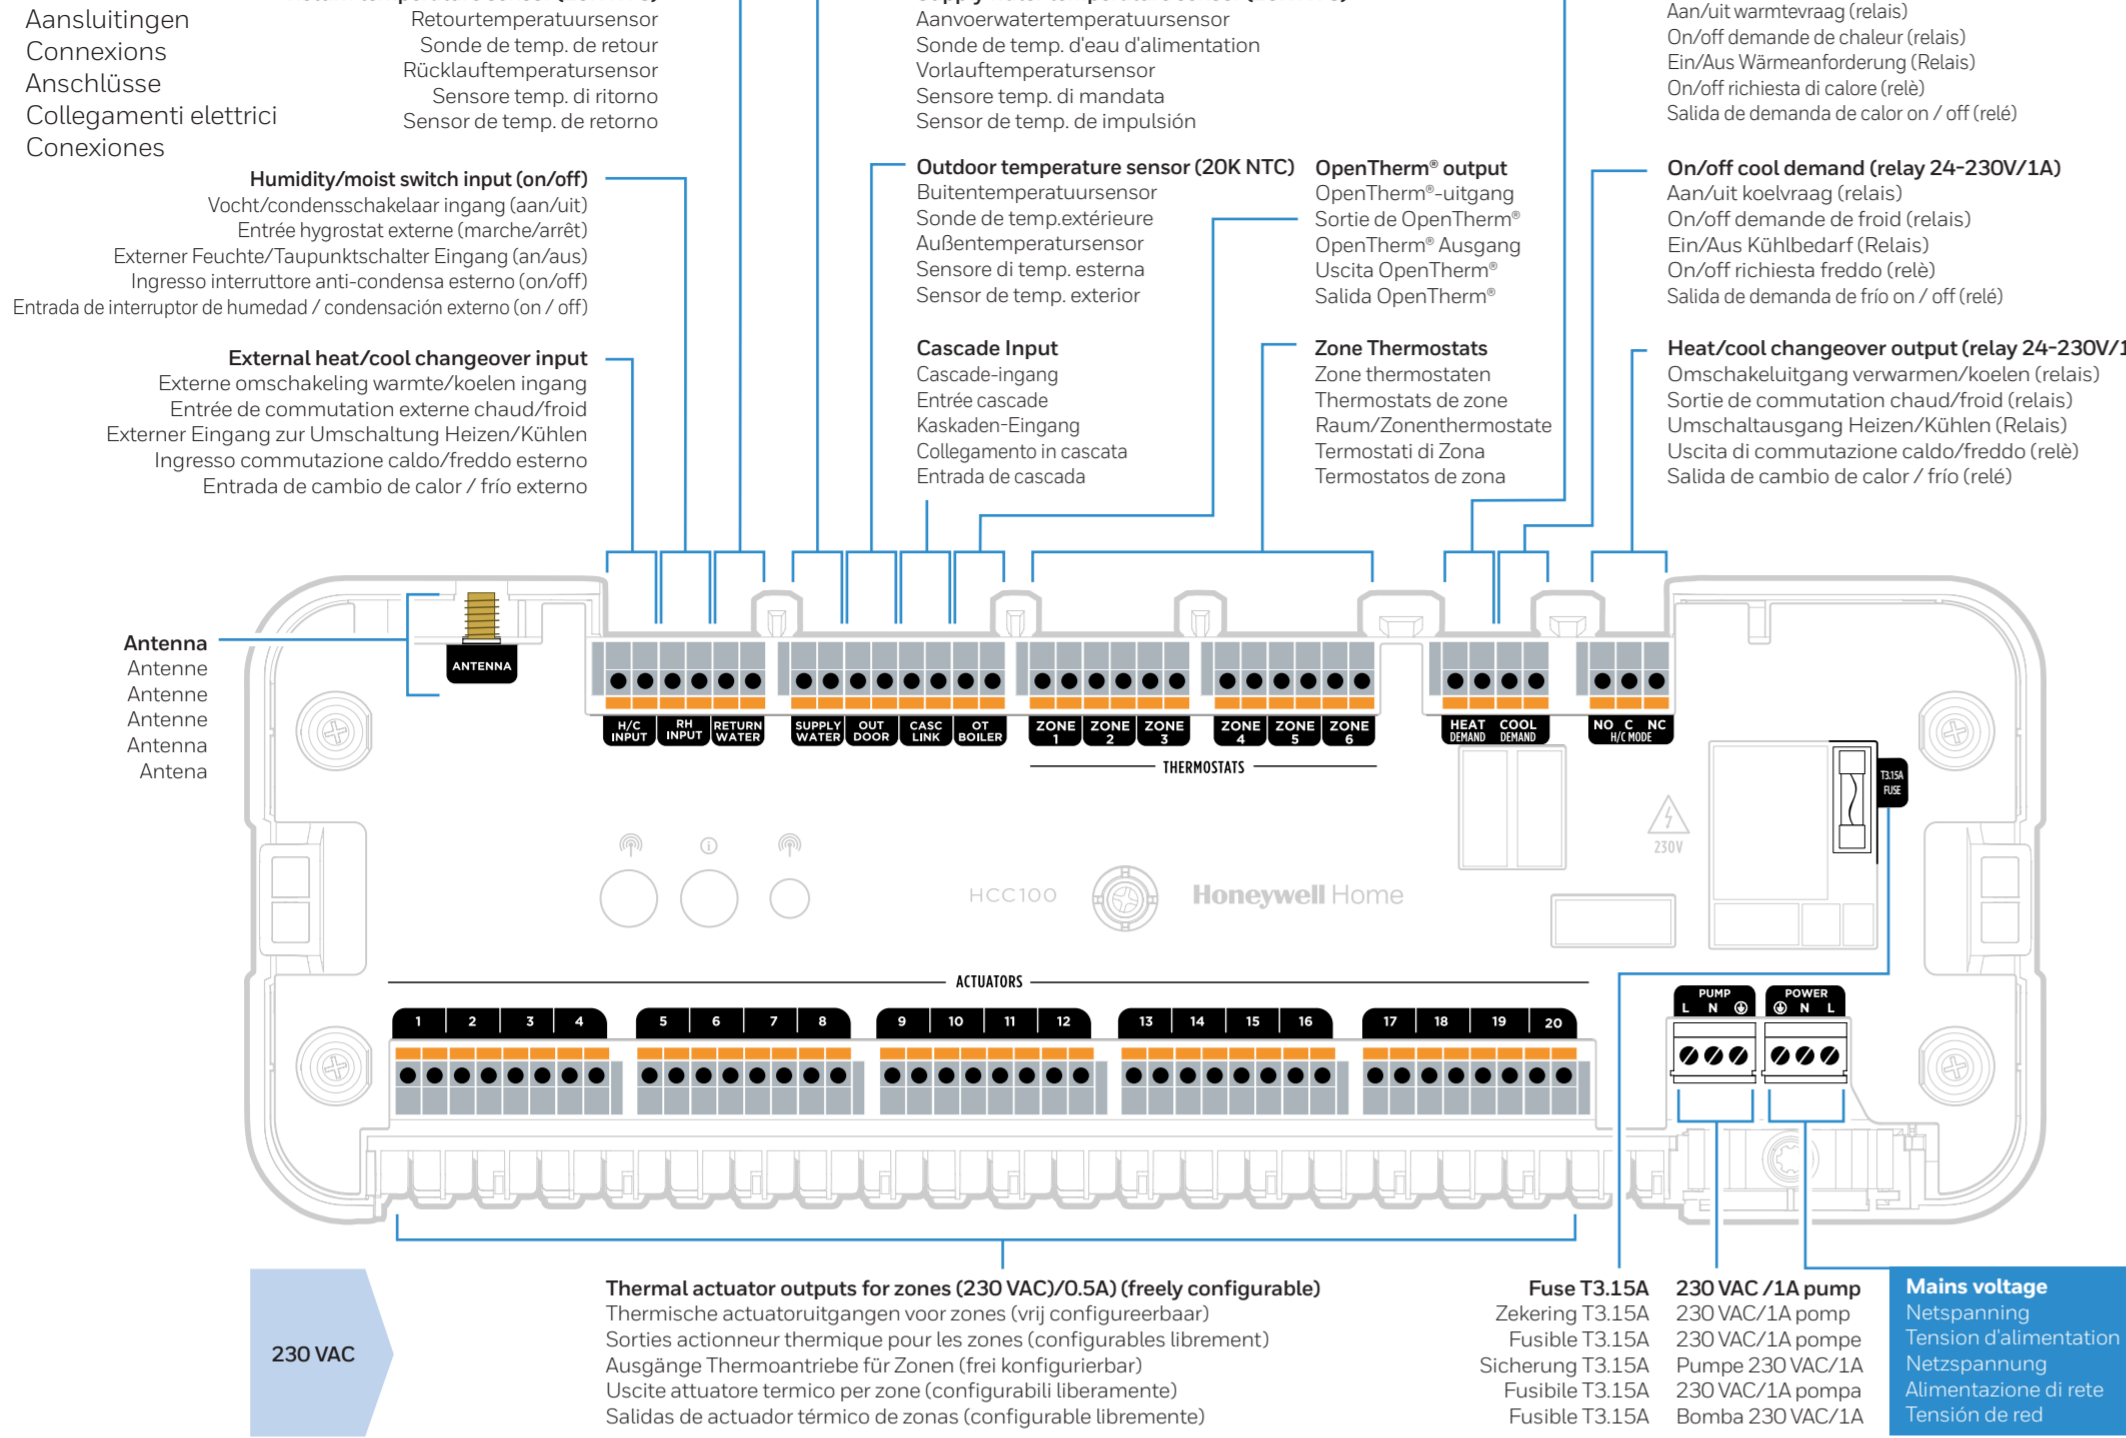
Aansluitingen
Connexions
Anschlüsse
Collegamenti elettrici
Conexiones

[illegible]
Retourtemperatuursensor
Sonde de temp. de retour
Rücklauftemperatursensor
Sensore temp. di ritorno
Sensor de temp. de retorno

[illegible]
Aanvoerwatertemperatuursensor
Sonde de temp. d'eau d'alimentation
Vorlauftemperatursensor
Sensore temp. di mandata
Sensor de temp. de impulsión

Aan/uit warmtevraag (relais)
On/off demande de chaleur (relais)
Ein/Aus Wärmeanforderung (Relais)
On/off richiesta di calore (relè)
Salida de demanda de calor on / off (relé)

Humidity/moist switch input (on/off)
Vocht/condensschakelaar ingang (aan/uit)
Entrée hygrostat externe (marche/arrêt)
Externer Feuchte/Taupunktschalter Eingang (an/aus)
Ingresso interruttore anti-condensa esterno (on/off)
Entrada de interruptor de humedad / condensación externo (on / off)

Outdoor temperature sensor (20K NTC)
Buitentemperatuursensor
Sonde de temp.extérieure
Außentemperatursensor
Sensore di temp. esterna
Sensor de temp. exterior

OpenTherm® output
OpenTherm®-uitgang
Sortie de OpenTherm®
OpenTherm® Ausgang
Uscita OpenTherm®
Salida OpenTherm®

On/off cool demand (relay 24-230V/1A)
Aan/uit koelvraag (relais)
On/off demande de froid (relais)
Ein/Aus Kühlbedarf (Relais)
On/off richiesta freddo (relè)
Salida de demanda de frío on / off (relé)

External heat/cool changeover input
Externe omschakeling warmte/koelen ingang
Entrée de commutation externe chaud/froid
Externer Eingang zur Umschaltung Heizen/Kühlen
Ingresso commutazione caldo/freddo esterno
Entrada de cambio de calor / frío externo

Cascade Input
Cascade-ingang
Entrée cascade
Kaskaden-Eingang
Collegamento in cascata
Entrada de cascada

Zone Thermostats
Zone thermostaten
Thermostats de zone
Raum/Zonenthermostate
Termostati di Zona
Termostatos de zona

Heat/cool changeover output (relay 24-230V/1
Omschakeluitgang verwarmen/koelen (relais)
Sortie de commutation chaud/froid (relais)
Umschaltausgang Heizen/Kühlen (Relais)
Uscita di commutazione caldo/freddo (relè)
Salida de cambio de calor / frío (relé)

Antenna
Antenne
Antenne
Antenne
Antenna
Antena

ANTENNA

H/C INPUT | RH INPUT | RETURN WATER | SUPPLY WATER | OUT DOOR | CASC LINK | OT BOILER | ZONE 1 | ZONE 2 | ZONE 3 | ZONE 4 | ZONE 5 | ZONE 6 | HEAT DEMAND | COOL DEMAND | NO C NC H/C MODE

THERMOSTATS

T3.15A FUSE

230V

HCC100

Honeywell Home

ACTUATORS

1 2 3 4 5 6 7 8 9 10 11 12 13 14 15 16 17 18 19 20

PUMP L N ⏚
POWER ⏚ N L

230 VAC

Thermal actuator outputs for zones (230 VAC)/0.5A) (freely configurable)
Thermische actuatoruitgangen voor zones (vrij configureerbaar)
Sorties actionneur thermique pour les zones (configurables librement)
Ausgänge Thermoantriebe für Zonen (frei konfigurierbar)
Uscite attuatore termico per zone (configurabili liberamente)
Salidas de actuador térmico de zonas (configurable libremente)

Fuse T3.15A
Zekering T3.15A
Fusible T3.15A
Sicherung T3.15A
Fusibile T3.15A
Fusible T3.15A

230 VAC /1A pump
230 VAC/1A pomp
230 VAC/1A pompe
Pumpe 230 VAC/1A
230 VAC/1A pompa
Bomba 230 VAC/1A

Mains voltage
Netspanning
Tension d'alimentation
Netzspannung
Alimentazione di rete
Tensión de red